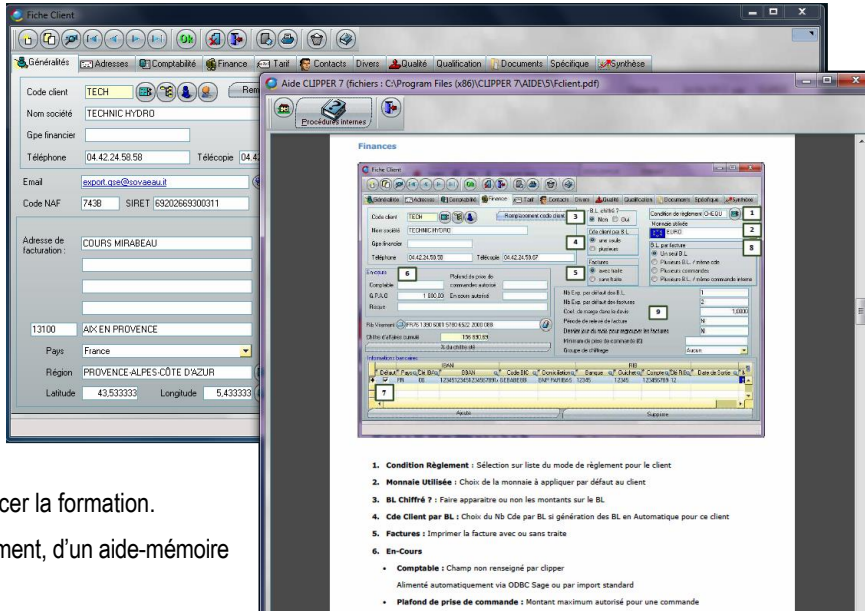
Fiche Client

Généralités | Adresses | Comptabilité | Finance | Tarif | Contacts | Divers | Qualité | Qualification | Documents | Spécifique | Synthèse

Code client TECH
Nom société TECHNIC HYDRO
Gpe financier
Téléphone 04.42.24.58.58 Télécopie 04.4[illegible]
Email export.gse@sovaeau.it
Code NAF 743B SIRET 69202669300311
Adresse de facturation : COURS MIRABEAU
13100 AIX EN PROVENCE
Pays France
Région PROVENCE-ALPES-CÔTE D'AZUR
Latitude 43,533333 Longitude 5,433333

Aide CLIPPER 7 (fichiers : C:\Program Files (x86)\CLIPPER 7\AIDE\5\Fclient.pdf)

Procédures internes

Finances

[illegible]

1. Condition Règlement : Sélection sur liste du mode de règlement pour le client
2. Monnaie Utilisée : Choix de la monnaie à appliquer par défaut au client
3. BL Chiffré ? : Faire apparaitre ou non les montants sur le BL
4. Cde Client par BL : Choix du Nb Cde par BL si génération des BL en Automatique pour ce client
5. Factures : Imprimer la facture avec ou sans traite
6. En-Cours
• Comptable : Champ non renseigné par clipper
Alimenté automatiquement via ODBC Sage ou par import standard
• Plafond de prise de commande : Montant maximum autorisé pour une commande

cer la formation.
ment, d'un aide-mémoire